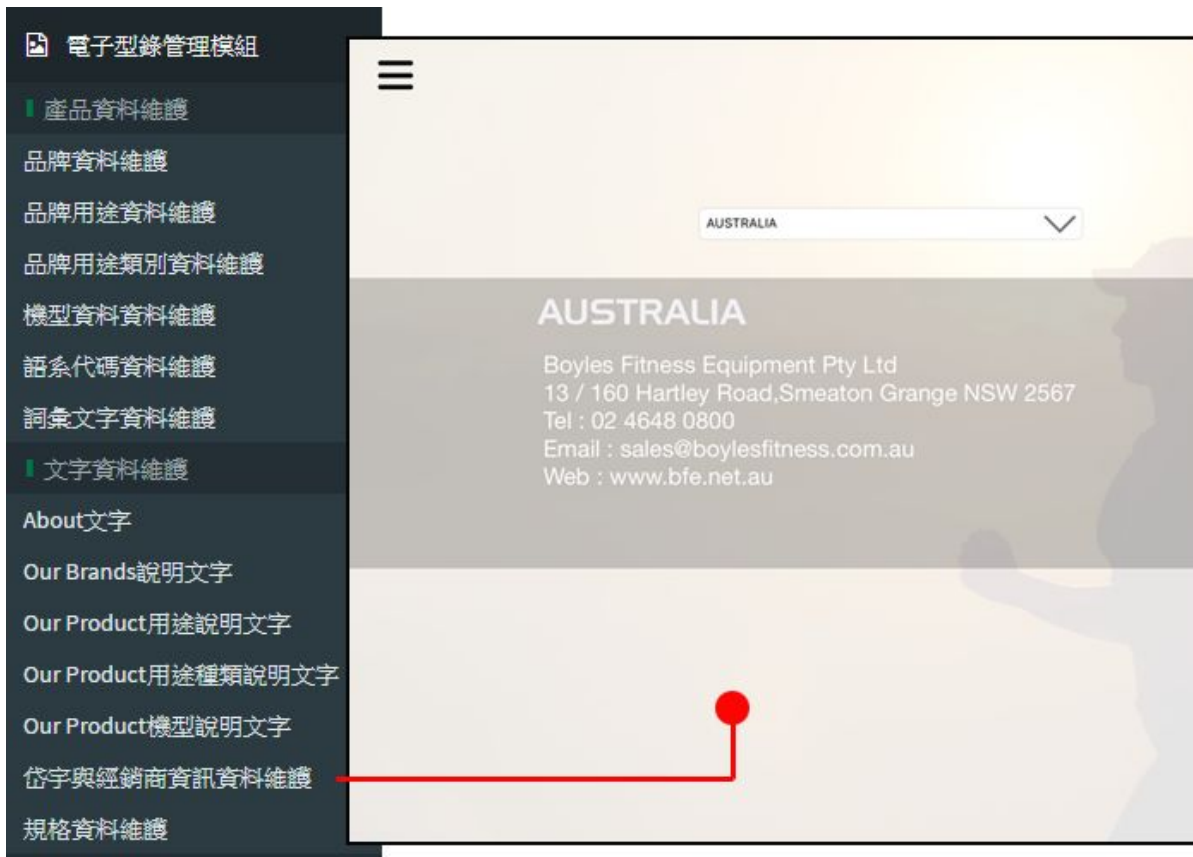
電子型錄管理模組

產品資料維護

品牌資料維護

品牌用途資料維護

品牌用途類別資料維護

機型資料資料維護

語系代碼資料維護

詞彙文字資料維護

文字資料維護

About文字

Our Brands說明文字

Our Product用途說明文字

Our Product用途種類說明文字

Our Product機型說明文字

岱宇與經銷商資訊資料維護

規格資料維護

AUSTRALIA

AUSTRALIA

Boyles Fitness Equipment Pty Ltd
13 / 160 Hartley Road,Smeaton Grange NSW 2567
Tel : 02 4648 0800
Email : sales@boylesfitness.com.au
Web : www.bfe.net.au